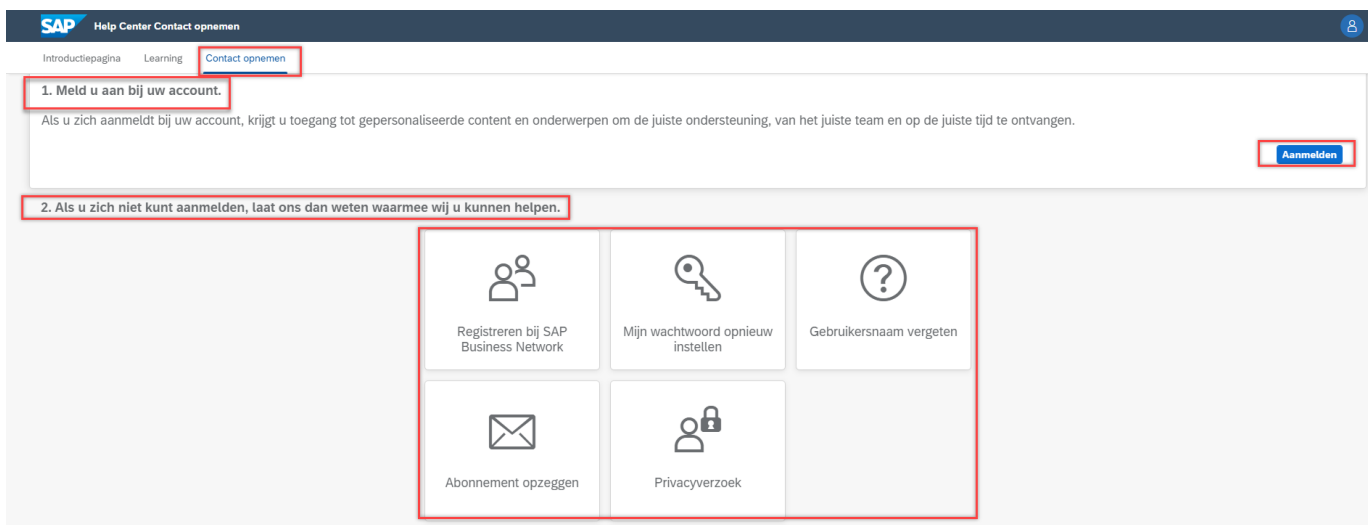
SAP Help Center Contact opnemen

Introductiepagina Learning Contact opnemen

1. Meld u aan bij uw account.

Als u zich aanmeldt bij uw account, krijgt u toegang tot gepersonaliseerde content en onderwerpen om de juiste ondersteuning, van het juiste team en op de juiste tijd te ontvangen.

Aanmelden

2. Als u zich niet kunt aanmelden, laat ons dan weten waarmee wij u kunnen helpen.

Registreren bij SAP Business Network

Mijn wachtwoord opnieuw instellen

Gebruikersnaam vergeten

Abonnement opzeggen

Privacyverzoek